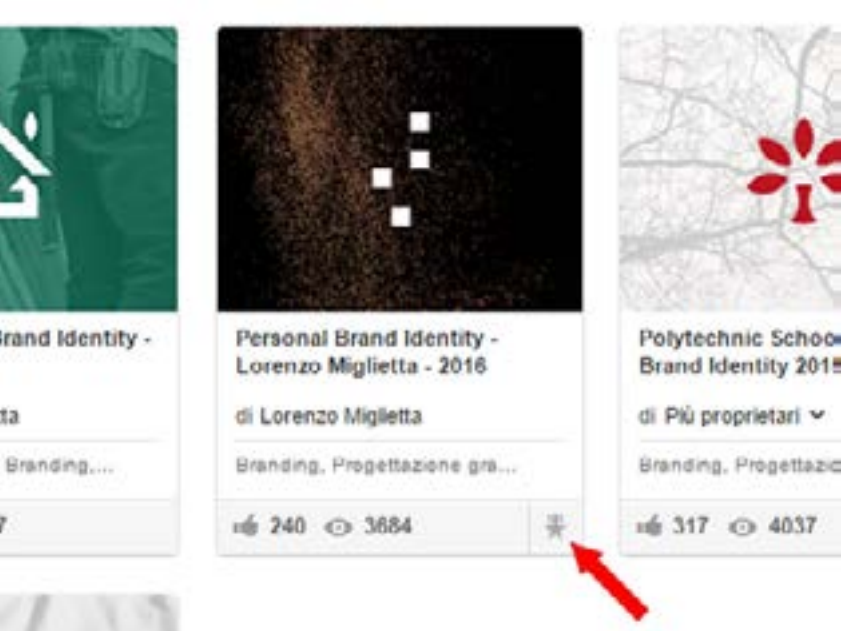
Brand Identity -

tta

Branding,...

7

Personal Brand Identity - Lorenzo Miglietta - 2016

di Lorenzo Miglietta

Branding, Progettazione gra...

240 3684

Polytechnic Schoo Brand Identity 2015

di Più proprietari

Branding, Progettazio

317 4037